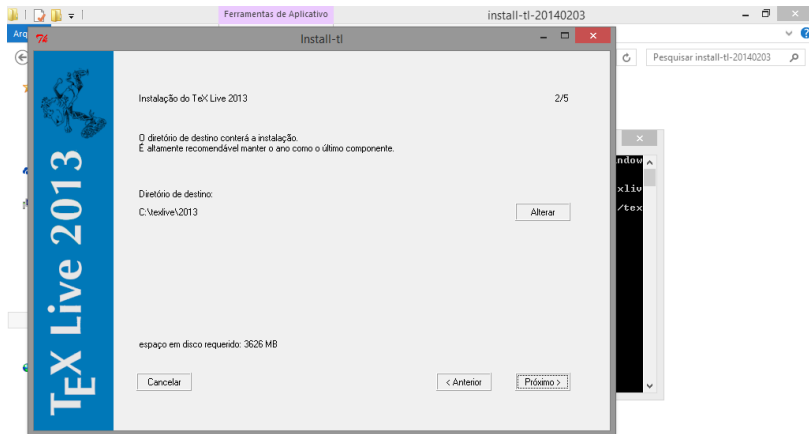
Ferramentas de Aplicativo

install-tl-20140203

Arq

Pesquisar install-tl-20140203

Install-tl

TeX Live 2013

Instalação do TeX Live 2013

2/5

O diretório de destino conterá a instalação.
É altamente recomendável manter o ano como o último componente.

Diretório de destino:

C:\texlive\2013

Alterar

espaço em disco requerido: 3626 MB

Cancelar

< Anterior

Próximo >

ndow

xliv

/tex